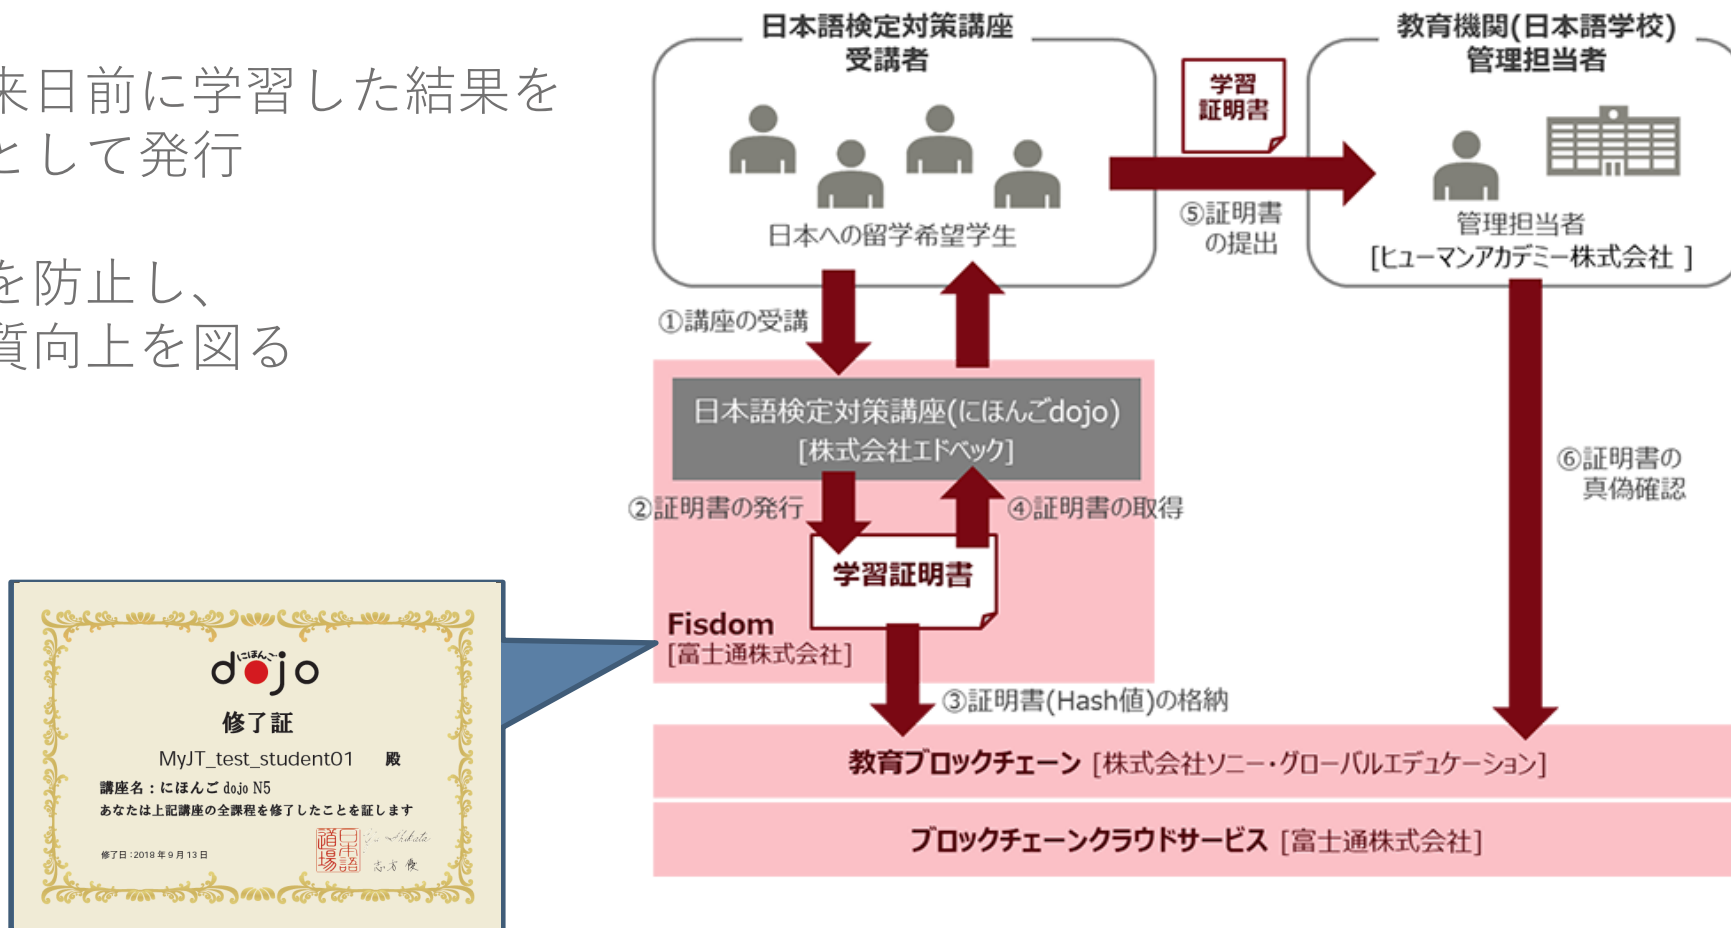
来日前に学習した結果を
として発行

を防止し、
質向上を図る

日本語検定対策講座
受講者

日本への留学希望学生

学習
証明書

⑤証明書
の提出

教育機関(日本語学校)
管理担当者

管理担当者
[ヒューマンアカデミー株式会社 ]

①講座の受講

日本語検定対策講座(にほんごdojo)
[株式会社エドベック]

②証明書の発行

④証明書の取得

学習証明書

⑥証明書の
真偽確認

Fisdom
[富士通株式会社]

③証明書(Hash値)の格納

教育ブロックチェーン [株式会社ソニー・グローバルエデュケーション]

ブロックチェーンクラウドサービス [富士通株式会社]

dojo

修了証

MyJT_test_student01 殿

講座名：にほんご dojo N5
あなたは上記講座の全課程を修了したことを証します

修了日：2018 年 9 月 13 日

日本語道場

志方 優